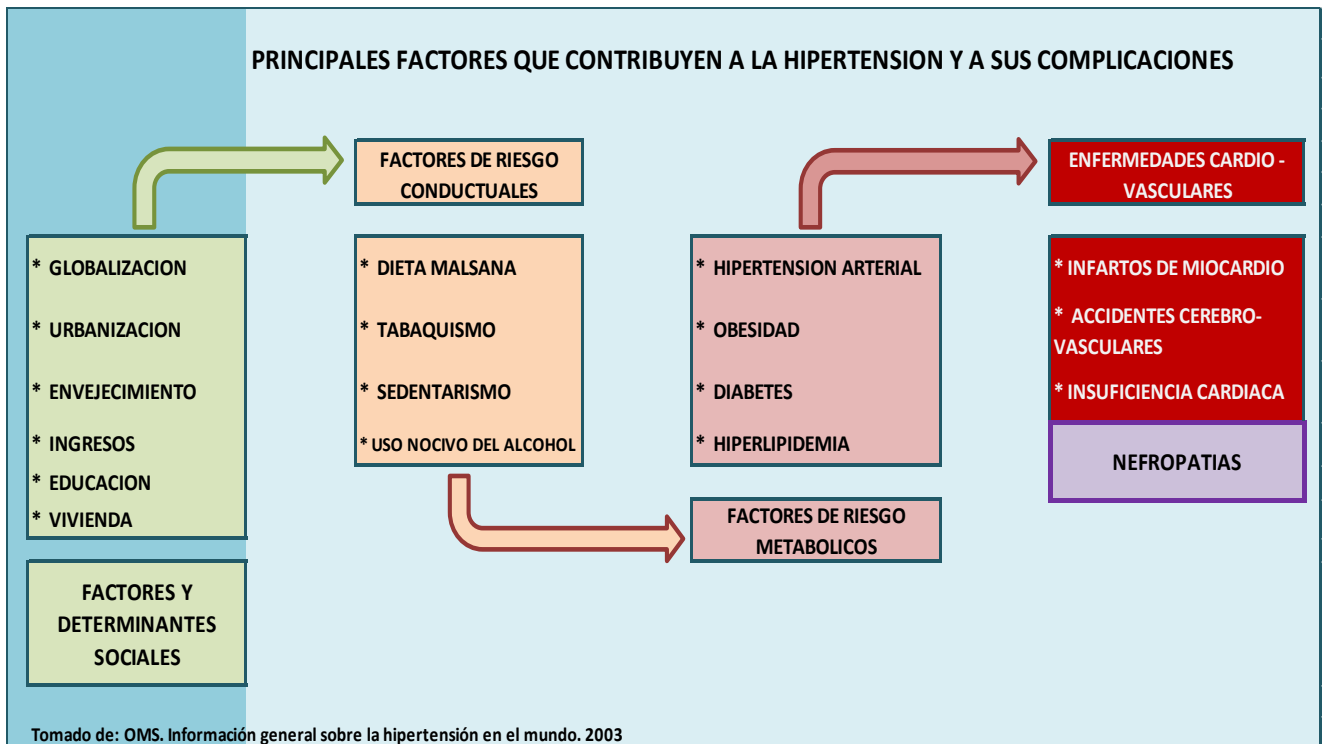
PRINCIPALES FACTORES QUE CONTRIBUYEN A LA HIPERTENSION Y A SUS COMPLICACIONES

FACTORES DE RIESGO CONDUCTUALES

ENFERMEDADES CARDIO - VASCULARES

* GLOBALIZACION

* URBANIZACION

* ENVEJECIMIENTO

* INGRESOS

* EDUCACION

* VIVIENDA

* DIETA MALSANA

* TABAQUISMO

* SEDENTARISMO

* USO NOCIVO DEL ALCOHOL

* HIPERTENSION ARTERIAL

* OBESIDAD

* DIABETES

* HIPERLIPIDEMIA

* INFARTOS DE MIOCARDIO

* ACCIDENTES CEREBRO-VASCULARES

* INSUFICIENCIA CARDIACA

NEFROPATIAS

FACTORES DE RIESGO METABOLICOS

FACTORES Y DETERMINANTES SOCIALES

Tomado de: OMS. Información general sobre la hipertensión en el mundo. 2003